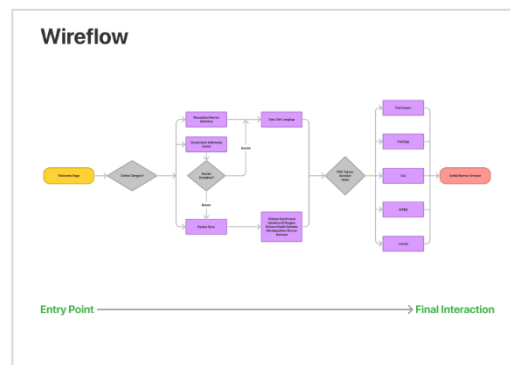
Wireflow

Welcome Page

Sudah Daftar?

Masukkan Nomor Identitas

Konfirmasi Identitas Sesuai

Sesuai

Sesuai Identitas?

Belum

Daftar Baru

Data Diri Lengkap

Pilih Tujuan Layanan

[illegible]

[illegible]

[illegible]

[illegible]

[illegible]

Ambil Nomor Antrean

Entry Point

Final Interaction